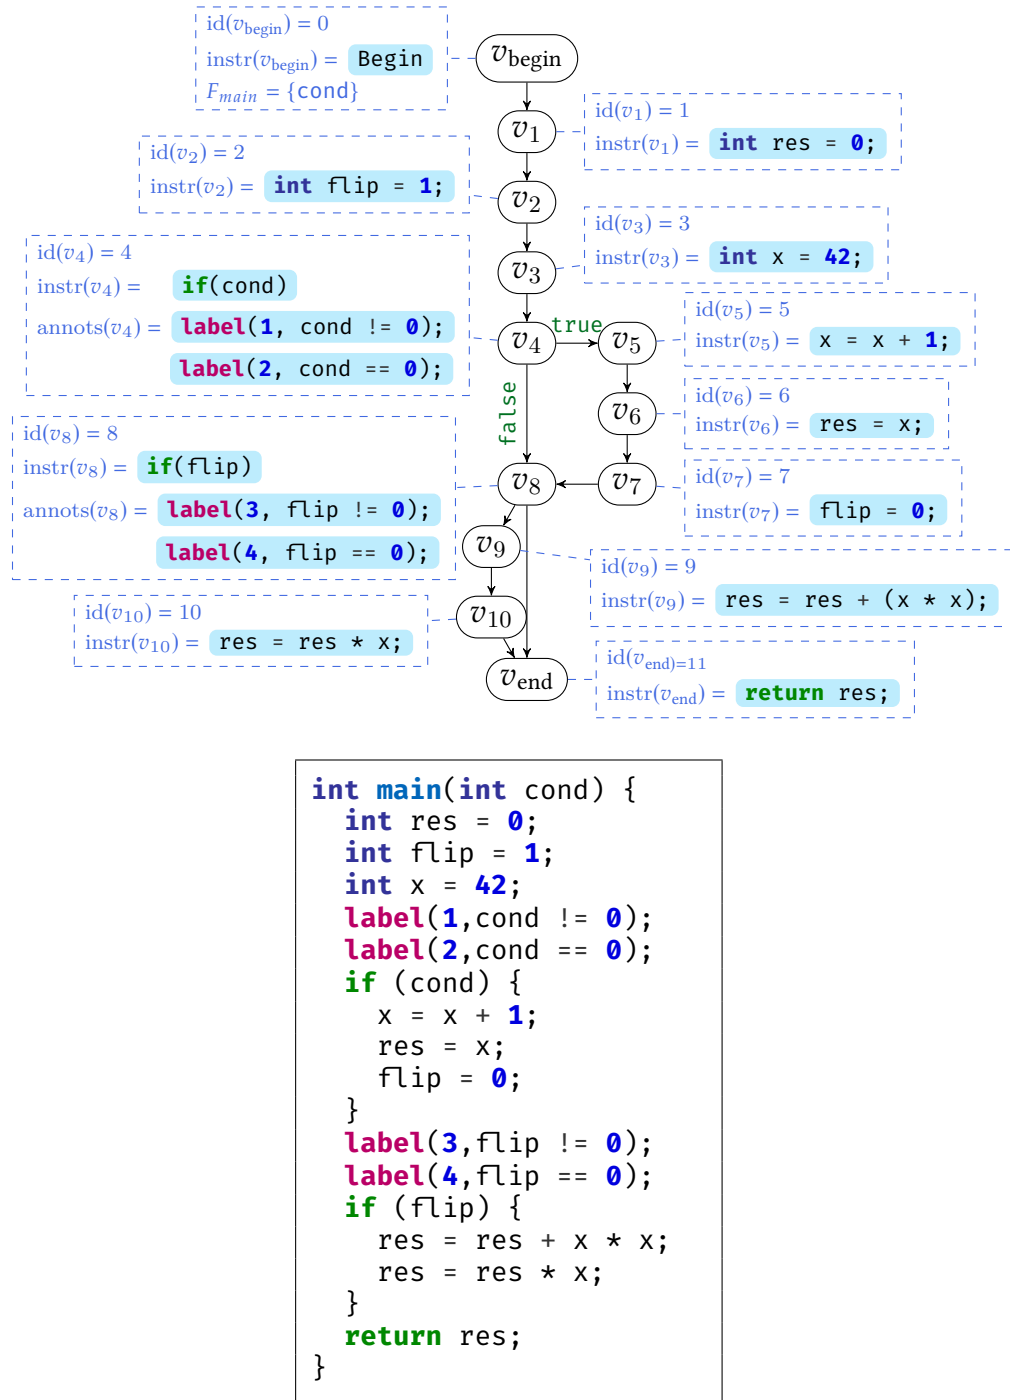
$\text{id}(v_{\text{begin}}) = 0$
$\text{instr}(v_{\text{begin}}) =$ Begin
$F_{main} = \{\text{cond}\}$

$v_{\text{begin}}$

$\text{id}(v_1) = 1$
$\text{instr}(v_1) =$ int res = 0;

$v_1$

$\text{id}(v_2) = 2$
$\text{instr}(v_2) =$ int flip = 1;

$v_2$

$\text{id}(v_3) = 3$
$\text{instr}(v_3) =$ int x = 42;

$v_3$

$\text{id}(v_4) = 4$
$\text{instr}(v_4) =$ if(cond)
$\text{annots}(v_4) =$ label(1, cond != 0);
label(2, cond == 0);

$v_4$

true

$v_5$

$\text{id}(v_5) = 5$
$\text{instr}(v_5) =$ x = x + 1;

false

$v_6$

$\text{id}(v_6) = 6$
$\text{instr}(v_6) =$ res = x;

$\text{id}(v_8) = 8$
$\text{instr}(v_8) =$ if(flip)
$\text{annots}(v_8) =$ label(3, flip != 0);
label(4, flip == 0);

$v_8$

$v_7$

$\text{id}(v_7) = 7$
$\text{instr}(v_7) =$ flip = 0;

$v_9$

$\text{id}(v_9) = 9$
$\text{instr}(v_9) =$ res = res + (x * x);

$\text{id}(v_{10}) = 10$
$\text{instr}(v_{10}) =$ res = res * x;

$v_{10}$

$v_{\text{end}}$

$\text{id}(v_{\text{end}})$=11
$\text{instr}(v_{\text{end}}) =$ return res;

int main(int cond) {
  int res = 0;
  int flip = 1;
  int x = 42;
  label(1,cond != 0);
  label(2,cond == 0);
  if (cond) {
    x = x + 1;
    res = x;
    flip = 0;
  }
  label(3,flip != 0);
  label(4,flip == 0);
  if (flip) {
    res = res + x * x;
    res = res * x;
  }
  return res;
}